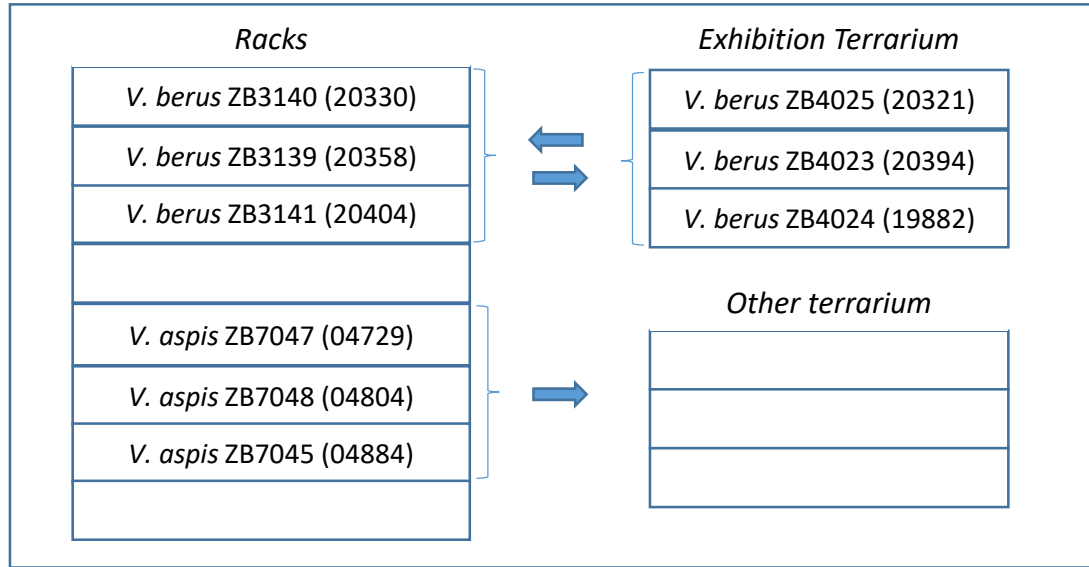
Racks

| V. berus ZB3140 (20330) |
|---|
| V. berus ZB3139 (20358) |
| V. berus ZB3141 (20404) |
| |
| V. aspis ZB7047 (04729) |
| V. aspis ZB7048 (04804) |
| V. aspis ZB7045 (04884) |
| |

Exhibition Terrarium

| V. berus ZB4025 (20321) |
|---|
| V. berus ZB4023 (20394) |
| V. berus ZB4024 (19882) |

Other terrarium